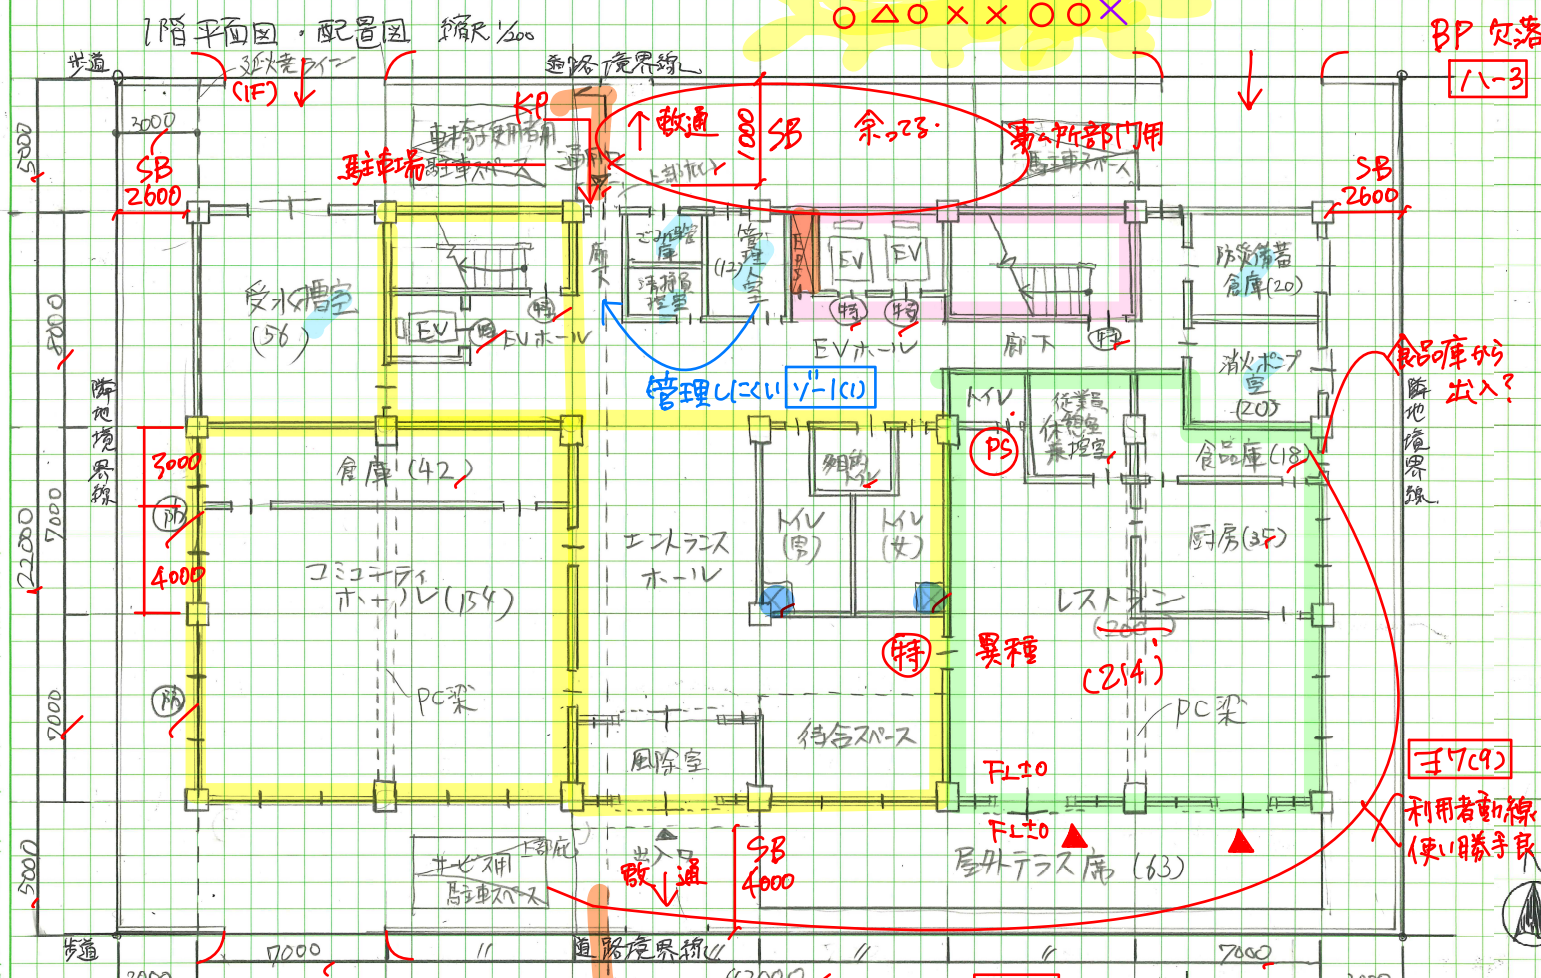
1階平面図・配置図 縮尺 1/200

○△○××○○×

BP 欠落
ハ-3

歩道
延焼ライン
(1F)
道路境界線
KP
↑敷通
1000
SB
余ってる.
事務所部門用駐車スペース
車椅子使用者用
駐車場 駐車スペース
通路
上部ひさし
SB
2600
3000
5000
SB
2600

ごみ置場
清掃員控室
管理室
(12)
EPS
EV
EV
特
特
受水槽室
(56)
EV
特
EVホール
EVホール
廊下
特
防災備蓄倉庫(20)
消火ポンプ室
(20)
食品庫から出入?
7000
隣地境界線
管理しにくい ゾーン(1)
トイレ
従業員休憩室兼更衣室
PS
食品庫(18)
隣地境界線
3000
倉庫(42)
多目的トイレ
防
4000
22000
7000
エントランスホール
トイレ(男)
トイレ(女)
厨房(35)
コミュニティホール(154)
レストラン
208
(214)
特
異種
防
PC梁
PC梁
7000
待合スペース
風除室
FL±0
FL±0
サービス用駐車スペース
上部ひさし
出入口
敷 通
SB
4000
屋外テラス席(63)
5000
ミ7(9)
利用者動線
使い勝手良
歩道
7000
道路境界線
7000